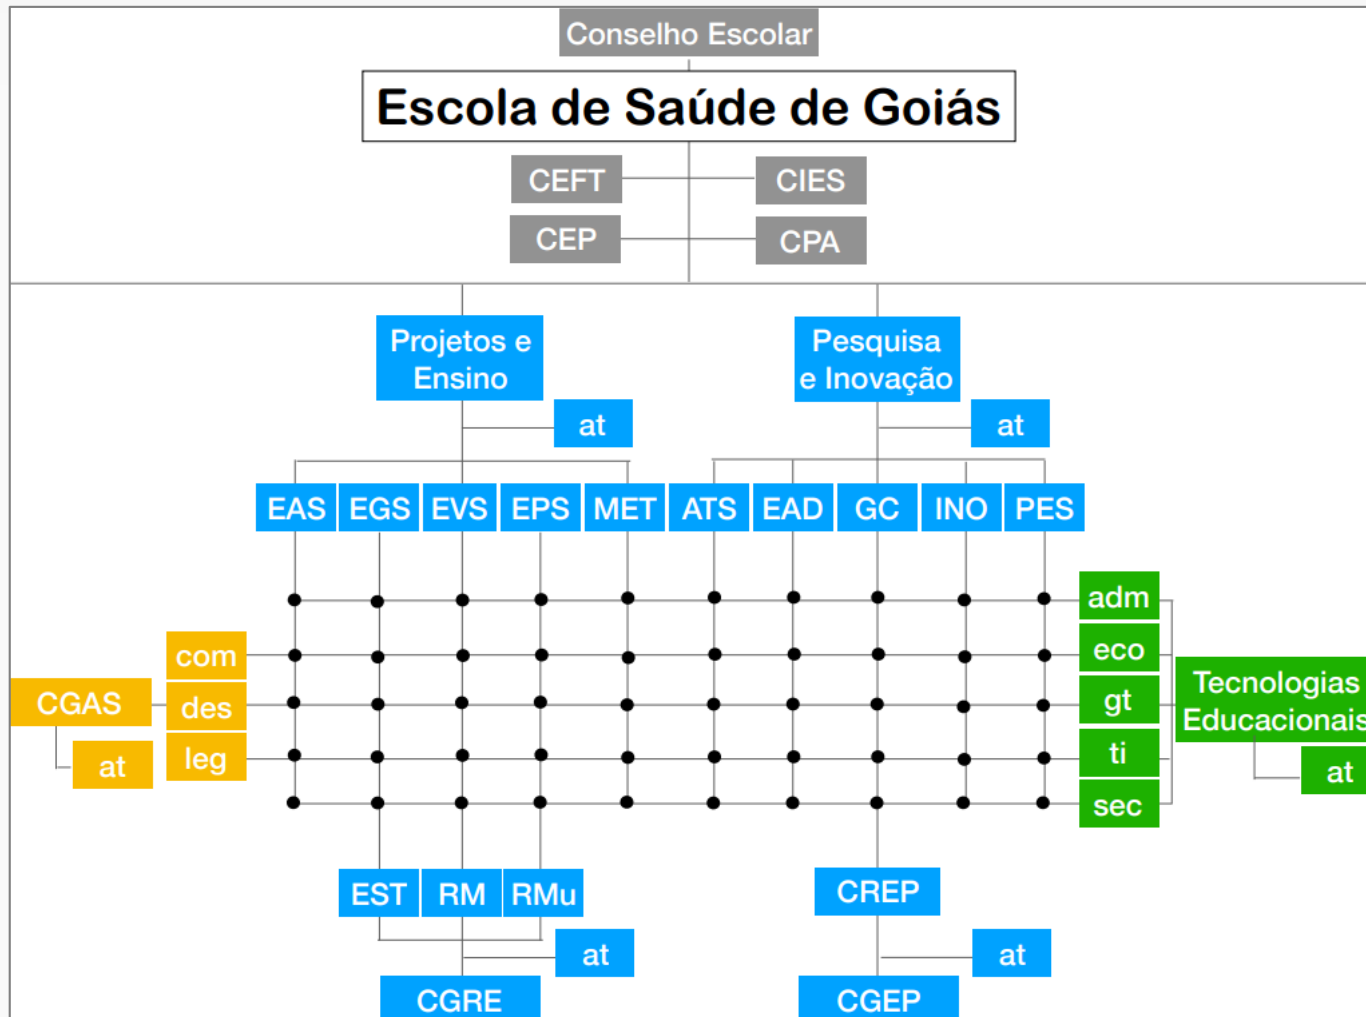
Conselho Escolar

Escola de Saúde de Goiás

CEFT
CIES
CEP
CPA

Projetos e Ensino
at

Pesquisa e Inovação
at

EAS
EGS
EVS
EPS
MET
ATS
EAD
GC
INO
PES

com
des
leg

CGAS
at

adm
eco
gt
ti
sec

Tecnologias Educacionais
at

EST
RM
RMu
at
CGRE

CREP
at
CGEP